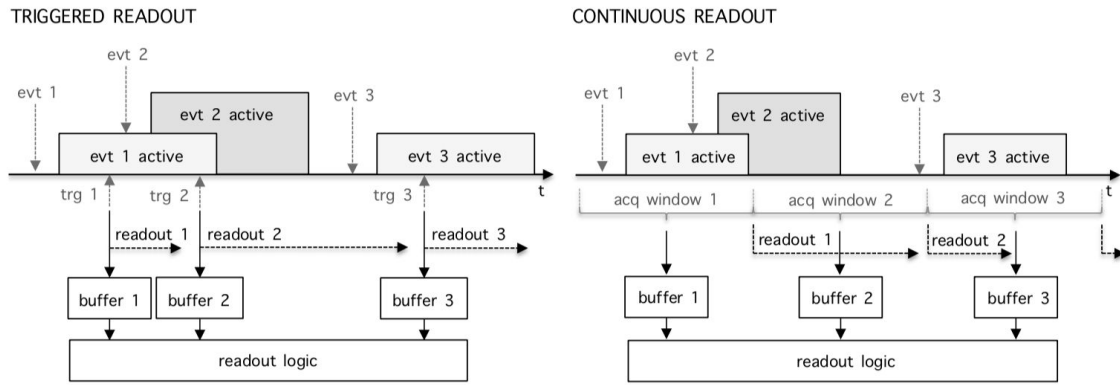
TRIGGERED READOUT

evt 2
evt 1
evt 2 active
evt 3
evt 1 active
evt 3 active
t
trg 1
trg 2
trg 3
readout 1
readout 2
readout 3
buffer 1
buffer 2
buffer 3
readout logic

CONTINUOUS READOUT

evt 2
evt 1
evt 2 active
evt 3
evt 1 active
evt 3 active
t
acq window 1
acq window 2
acq window 3
readout 1
readout 2
buffer 1
buffer 2
buffer 3
readout logic